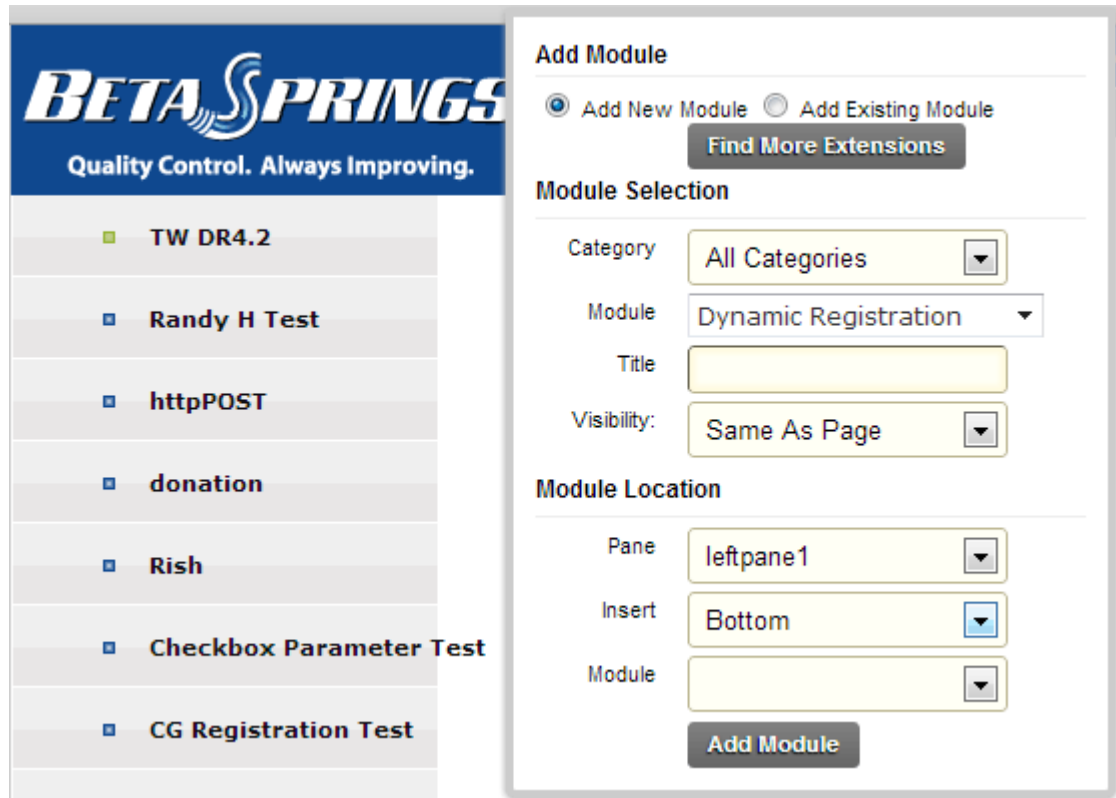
BETA SPRINGS
Quality Control. Always Improving.

TW DR4.2
Randy H Test
httpPOST
donation
Rish
Checkbox Parameter Test
CG Registration Test

Add Module
Add New Module
Add Existing Module
Find More Extensions

Module Selection
Category: All Categories
Module: Dynamic Registration
Title:
Visibility: Same As Page

Module Location
Pane: leftpane1
Insert: Bottom
Module:
Add Module